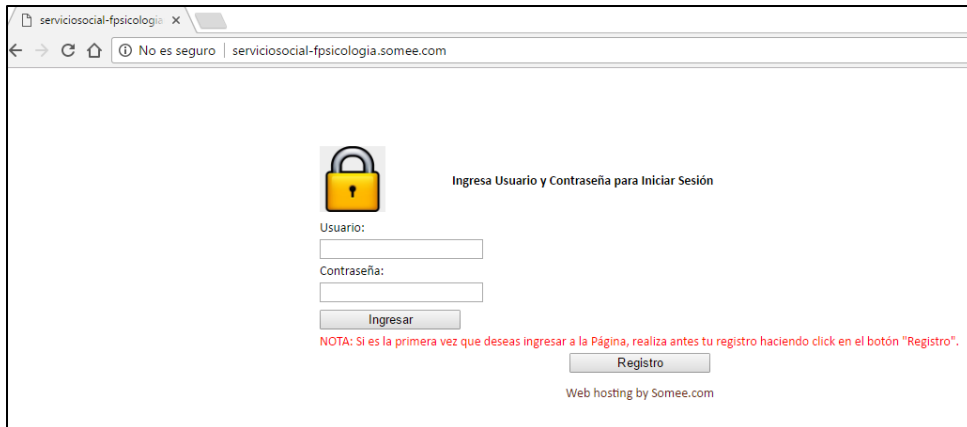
serviciosocial-fpsicologia ×

No es seguro | serviciosocial-fpsicologia.somee.com

Ingresa Usuario y Contraseña para Iniciar Sesión

Usuario:

Contraseña:

Ingresar

NOTA: Si es la primera vez que deseas ingresar a la Página, realiza antes tu registro haciendo click en el botón "Registro".

Registro

Web hosting by Somee.com